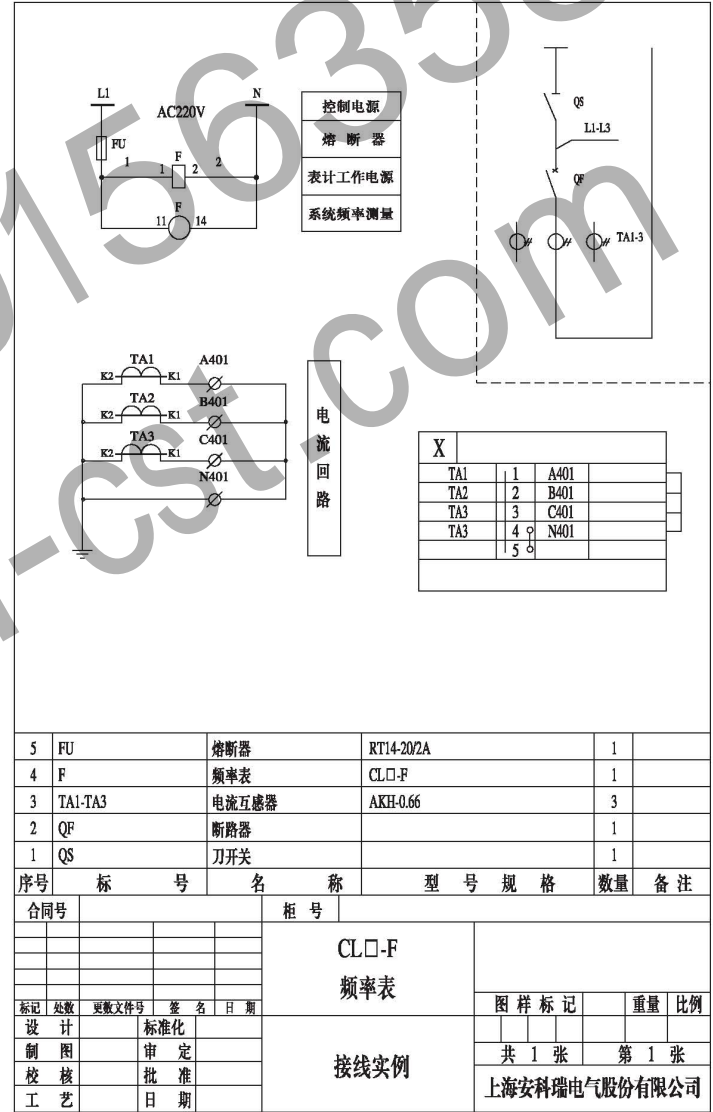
L1
AC220V
N
FU
1
F
1
2
2
F
11
14

| 控制电源 |
|---|
| 熔断器 |
| 表计工作电源 |
| 系统频率测量 |

QS
L1-L3
QF
TA1-3

TA1
K2 K1
A401
TA2
K2 K1
B401
TA3
K2 K1
C401
N401

电流回路

| X | | |
|---|---|---|
| TA1 | 1 | A401 |
| TA2 | 2 | B401 |
| TA3 | 3 | C401 |
| TA3 | 4 | N401 |
| | 5 | |

| 5 | FU | 熔断器 | RT14-20/2A | 1 | |
|---|---|---|---|---|---|
| 4 | F | 频率表 | CL□-F | 1 | |
| 3 | TA1-TA3 | 电流互感器 | AKH-0.66 | 3 | |
| 2 | QF | 断路器 | | 1 | |
| 1 | QS | 刀开关 | | 1 | |
| 序号 | 标号 | 名称 | 型号规格 | 数量 | 备注 |

合同号
柜号
CL□-F
频率表
标记 处数 更数文件号 签名 日期
图样标记 重量 比例
设计 标准化
制图 审定
校核 批准
工艺 日期
接线实例
共 1 张 第 1 张
上海安科瑞电气股份有限公司